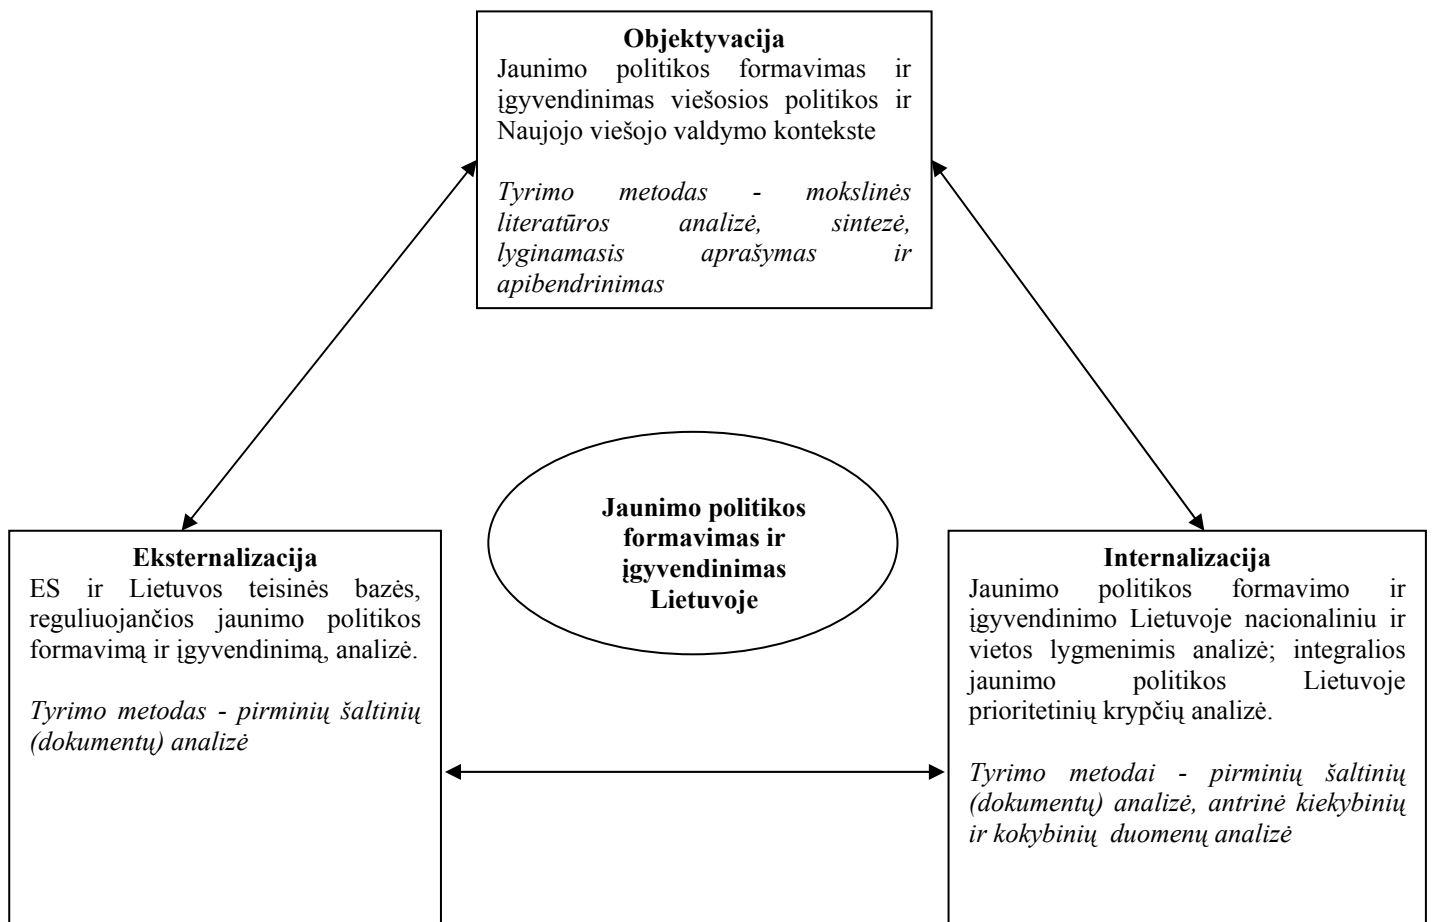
**Objektyvacija**
Jaunimo politikos formavimas ir įgyvendinimas viešosios politikos ir Naujojo viešojo valdymo kontekste

*Tyrimo metodas - mokslinės literatūros analizė, sintezė, lyginamasis aprašymas ir apibendrinimas*

**Jaunimo politikos formavimas ir įgyvendinimas Lietuvoje**

**Eksternalizacija**
ES ir Lietuvos teisinės bazės, reguliuojančios jaunimo politikos formavimą ir įgyvendinimą, analizė.

*Tyrimo metodas - pirminių šaltinių (dokumentų) analizė*

**Internalizacija**
Jaunimo politikos formavimo ir įgyvendinimo Lietuvoje nacionaliniu ir vietos lygmenimis analizė; integralios jaunimo politikos Lietuvoje prioritetinių krypčių analizė.

*Tyrimo metodai - pirminių šaltinių (dokumentų) analizė, antrinė kiekybinių ir kokybinių duomenų analizė*